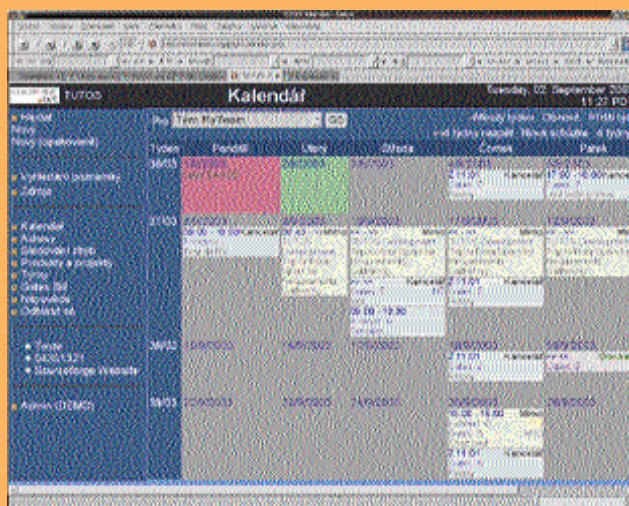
TUTOS Kalendář

Úterý, 02. September 200 11:22 PO

Pro Tým MyTeam GO

Týden Pondělí Úterý Středa Čtvrtek Pátek

» Hledat
Nový
Nový (opakovaný)

» Vyhledat poznámky
» Zdroje

» Kalendář
» Adresy
» Poštovní zápis
» Produkty a projekty
» Týmy
» Grafy
» Nápověda
» Odhlásit se

» Admin (DEMO)

35/03

37/03

38/03

39/03

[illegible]